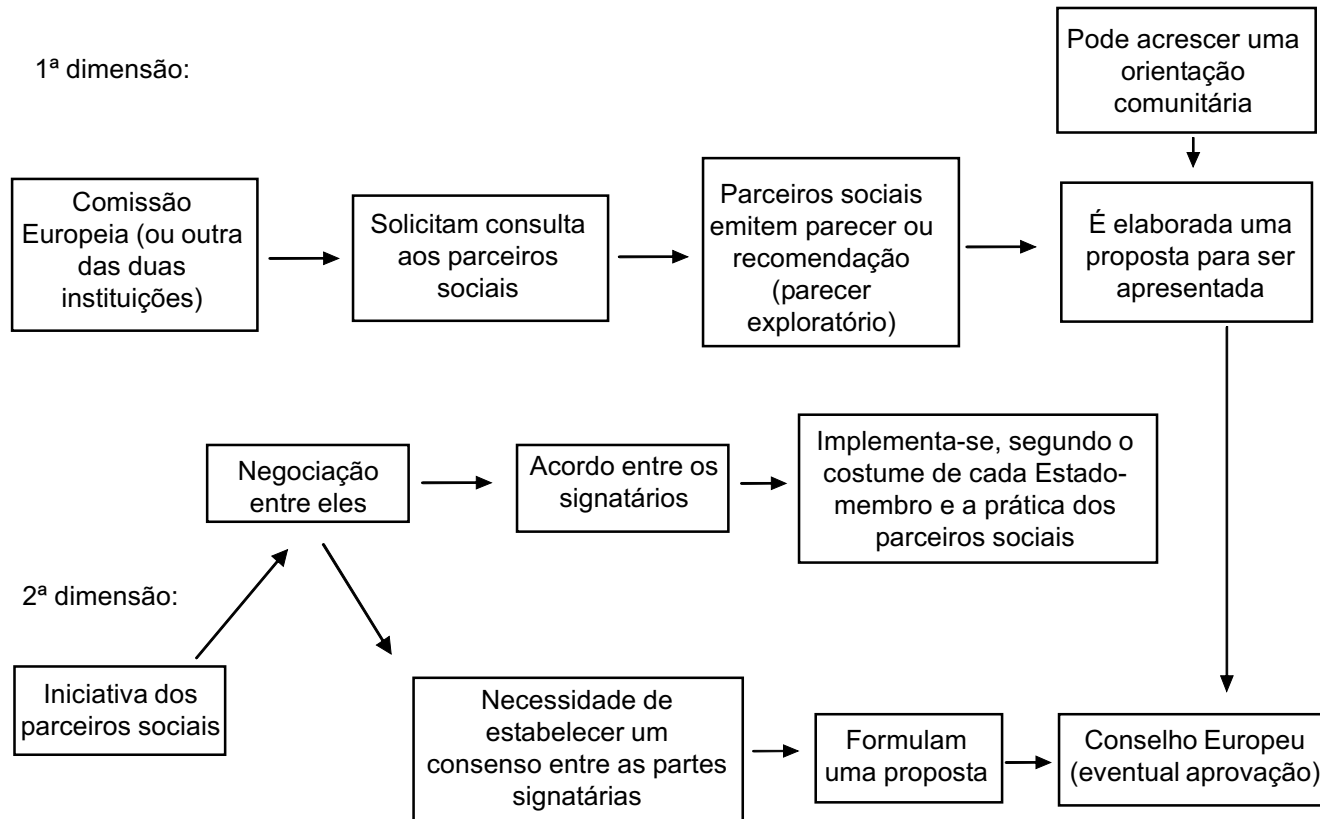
1ª dimensão:

Pode acrescer uma orientação comunitária

Comissão Europeia (ou outra das duas instituições)

Solicitam consulta aos parceiros sociais

Parceiros sociais emitem parecer ou recomendação (parecer exploratório)

É elaborada uma proposta para ser apresentada

Negociação entre eles

Acordo entre os signatários

Implementa-se, segundo o costume de cada Estado-membro e a prática dos parceiros sociais

2ª dimensão:

Iniciativa dos parceiros sociais

Necessidade de estabelecer um consenso entre as partes signatárias

Formulam uma proposta

Conselho Europeu (eventual aprovação)